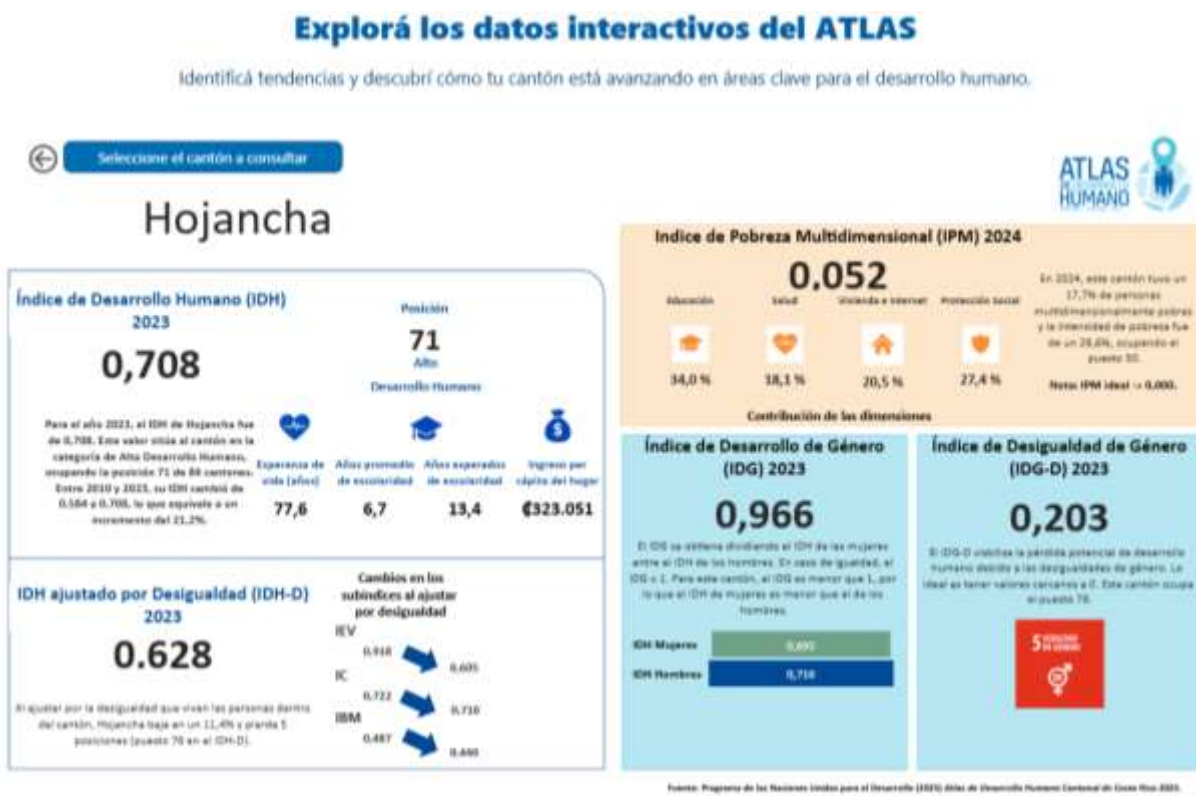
Explorá los datos interactivos del ATLAS

Identificá tendencias y descubrí cómo tu cantón está avanzando en áreas clave para el desarrollo humano.

Seleccione el cantón a consultar

ATLAS HUMANO

Hojancha

Índice de Desarrollo Humano (IDH) 2023

0,708

Posición
71
Alto
Desarrollo Humano

Para el año 2023, el IDH de Hojancha fue de 0,708. Este valor sitúa al cantón en la categoría de Alto Desarrollo Humano, ocupando la posición 71 de 84 cantones. Entre 2010 y 2023, su IDH cambió de 0,584 a 0,708, lo que equivale a un incremento del 21,2%.

| Esperanza de vida (años) | Años promedio de escolaridad | Años esperados de escolaridad | Ingreso per cápita del hogar |
|---|---|---|---|
| 77,6 | 6,7 | 13,4 | ₡323.051 |

IDH ajustado por Desigualdad (IDH-D) 2023

0.628

Al ajustar por la desigualdad que viven las personas dentro del cantón, Hojancha baja en un 11,4% y pierde 5 posiciones (puesto 76 en el IDH-D).

Cambios en los subíndices al ajustar por desigualdad

IEV
0,916 0,605
IC
0,722 0,710
IBM
0,487 0,440

Índice de Pobreza Multidimensional (IPM) 2024

0,052

| Educación | Salud | Vivienda e Internet | Protección social |
|---|---|---|---|
| 34,0 % | 18,1 % | 20,5 % | 27,4 % |

Contribución de las dimensiones

En 2024, este cantón tuvo un 17,7% de personas multidimensionalmente pobres y la intensidad de pobreza fue de un 28,6%, ocupando el puesto 50.

Nota: IPM ideal → 0,000.

Índice de Desarrollo de Género (IDG) 2023

0,966

El IDG se obtiene dividiendo el IDH de las mujeres entre el IDH de los hombres. En caso de igualdad, el IDG = 1. Para este cantón, el IDG es menor que 1, por lo que el IDH de mujeres es menor que el de los hombres.

IDH Mujeres 0,692
IDH Hombres 0,716

Índice de Desigualdad de Género (IDG-D) 2023

0,203

El IDG-D visibiliza la pérdida potencial de desarrollo humano debido a las desigualdades de género. Lo ideal es tener valores cercanos a 0. Este cantón ocupa el puesto 78.

5 IGUALDAD DE GÉNERO

Fuente: Programa de las Naciones Unidas para el Desarrollo (2025) Atlas de Desarrollo Humano Cantonal de Costa Rica 2025.